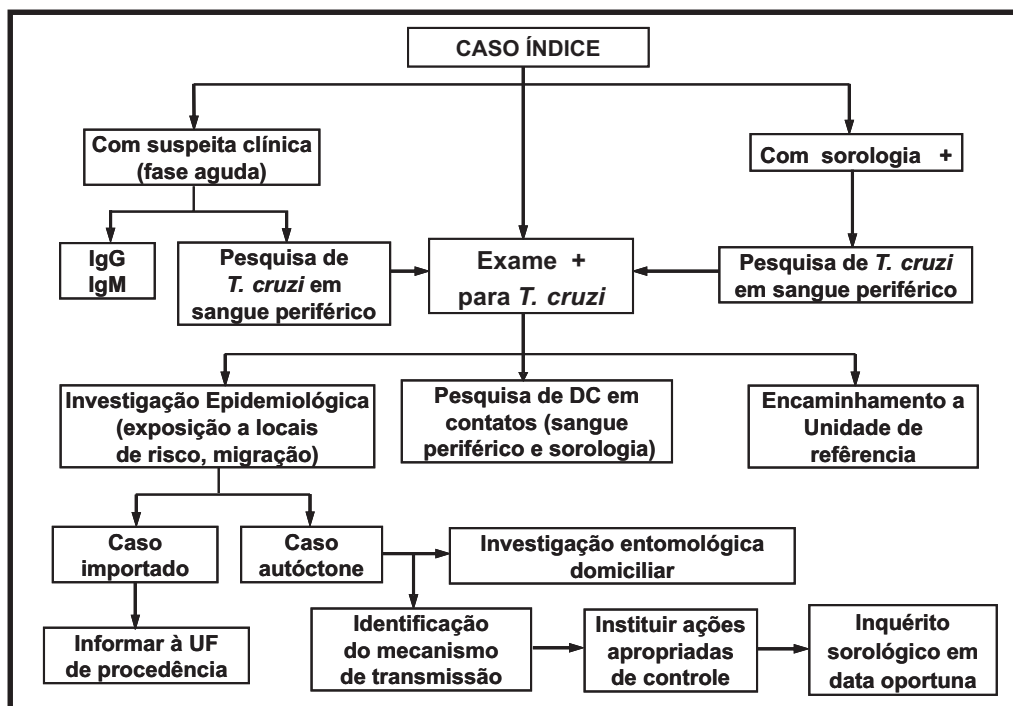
CASO ÍNDICE

Com suspeita clínica (fase aguda)

Com sorologia +

IgG
IgM

Pesquisa de *T. cruzi* em sangue periférico

Exame + para *T. cruzi*

Pesquisa de *T. cruzi* em sangue periférico

Investigação Epidemiológica (exposição a locais de risco, migração)

Pesquisa de DC em contatos (sangue periférico e sorologia)

Encaminhamento a Unidade de refêrencia

Caso importado

Caso autóctone

Investigação entomológica domiciliar

Informar à UF de procedência

Identificação do mecanismo de transmissão

Instituir ações apropriadas de controle

Inquérito sorológico em data oportuna